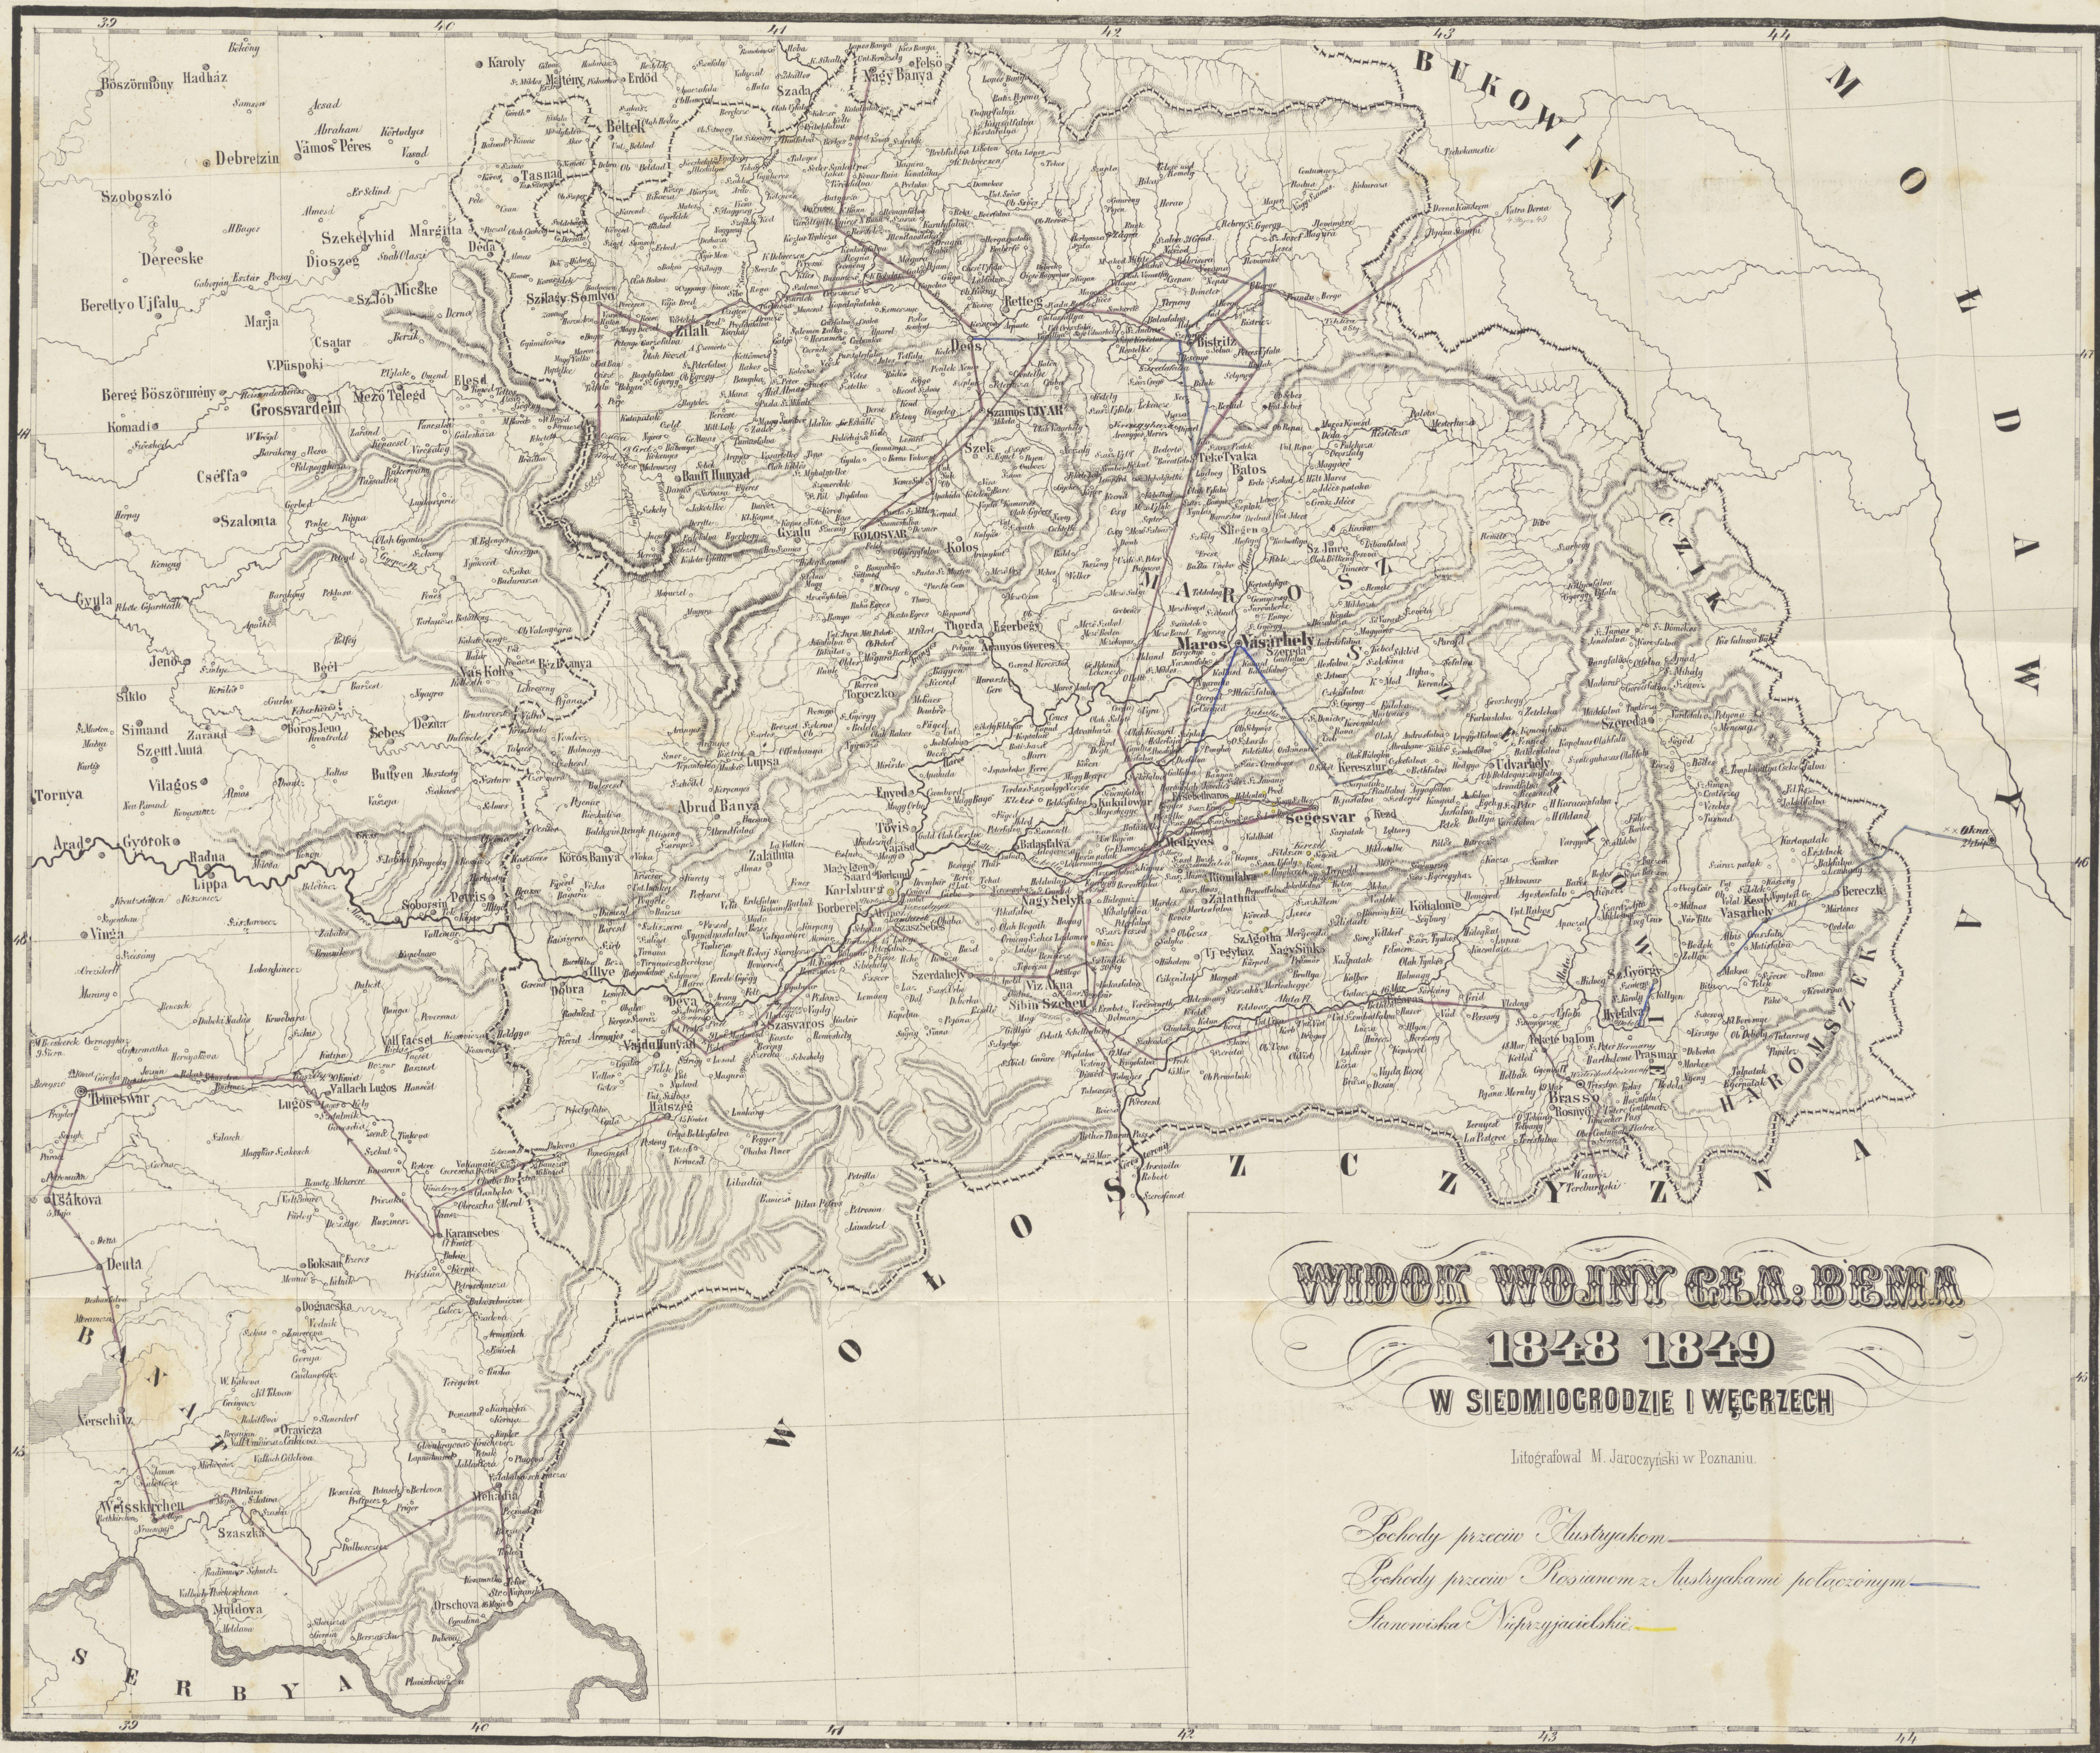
WIDOK WOJNY GŁA: BEMA
1848 1849
W SIEDMIOGRODZIE I WĘGRZECH

Litografował M. Jaroczyński w Poznaniu

Pochody przeciw Austryakom
Pochody przeciw Rosyanom z Austryakami połączonym
Stanowiska Nieprzyjacielskie

BUKOWINA
MOŁDAWIA
WOŁOSZCZYZNA
SERBYA
BANAT
MAROSZ
CZIK
UDWARHELY
HAROMSZEK

Debreczin
Grosswardein
Szalonta
Gyula
Arad
Tornya
Vilagos
Lippa
Temeswar
Lugos
Karansebes
Bolsan
Orawicza
Weisskirchen
Moldova
Orschova
Mehadia
Szilagy Somlyo
Zilah
Dees
Bethlen
Bistritz
Nagy Banya
Kolosvar
Szamos Ujvar
Bánffi Hunyad
Gyalu
Thorda
Maros Vasarhely
Segesvar
Medgyes
Enyed
Karlsburg
Abrud Banya
Deva
Vajda Hunyad
Hatszeg
Szászváros
Nagy Selyk
Nagy Szeben
Fogaras
Brasso
Kőhalom
Udvarhely
Szereda
Sz. Gyorgy
Kezdi Vasarhely
Bereczk
Makó
Sebes
Jenő
Csaba
Margitta
Szekelyhid
Béltek
Tasnad
Karoly
Sz. Job
Mezö Telegd
Bistra
Zalathna
Szászsebes
Reps
Oitoz
Tölgyes
Borgo
Kolos
Szék
Batos
Teke
Regen
Ebesfalva
Ersekujvar
Lugos
Facset
Dobra
Branyicska
Maros Illye
Rakos
Kosztesd
Szakadat
Sibin
Vöröstorony
Zernest
Tömös
Hermany
Sepsi
Buzau
Ojtoz
Csik Szereda
Gyergyo
Radna
Rodna
Borsa
Naszod
Szamos
Felső Banya
Szatmar
Nagy Karoly
Bököny
Hadház
Böszörmény
Szoboszló
Derecske
Berettyo Ujfalu
Csatar
Komádi
Cséffa
Kisjenő
Boros Jenő
Simand
Pécska
Radna
Vinga
Csakova
Deta
Versecz
Buttyin
Halmagy
Körös Banya
Zam
Soborsin
Déva
Dobra
Facset
Kosztesd
Kotorsin
Mühlbach
Szelindek
Fenyofalva
Kerczesora
Porumbak
Kisfalud
Ujegyhaz
Hidegkut
Szent Agotha
Galacz
Szombatfalva
Kovászna
Zagon
Barátos
Papolcz